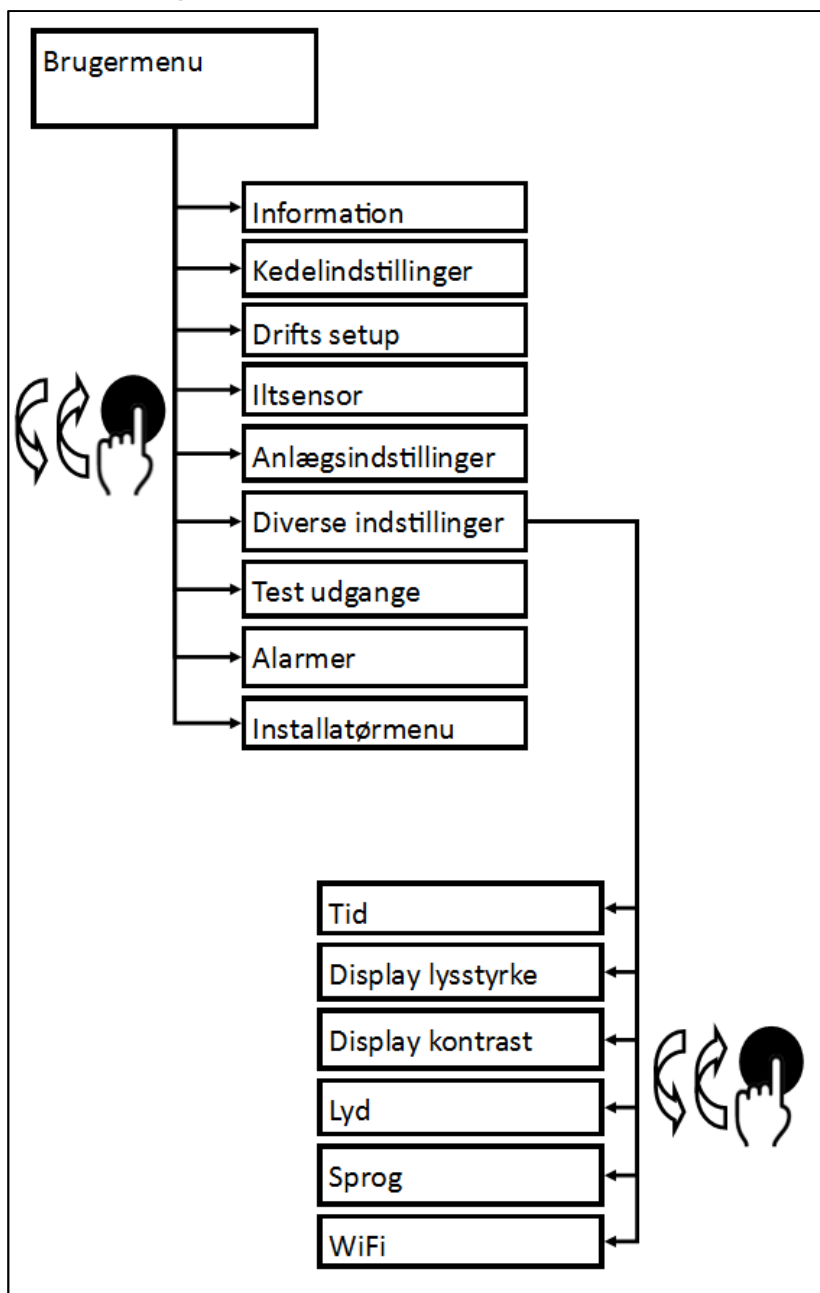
Brugermenu

Information

Kedelindstillinger

Drifts setup

Iltsensor

Anlægsindstillinger

Diverse indstillinger

Test udgange

Alarmer

Installatørmenu

Tid

Display lysstyrke

Display kontrast

Lyd

Sprog

WiFi